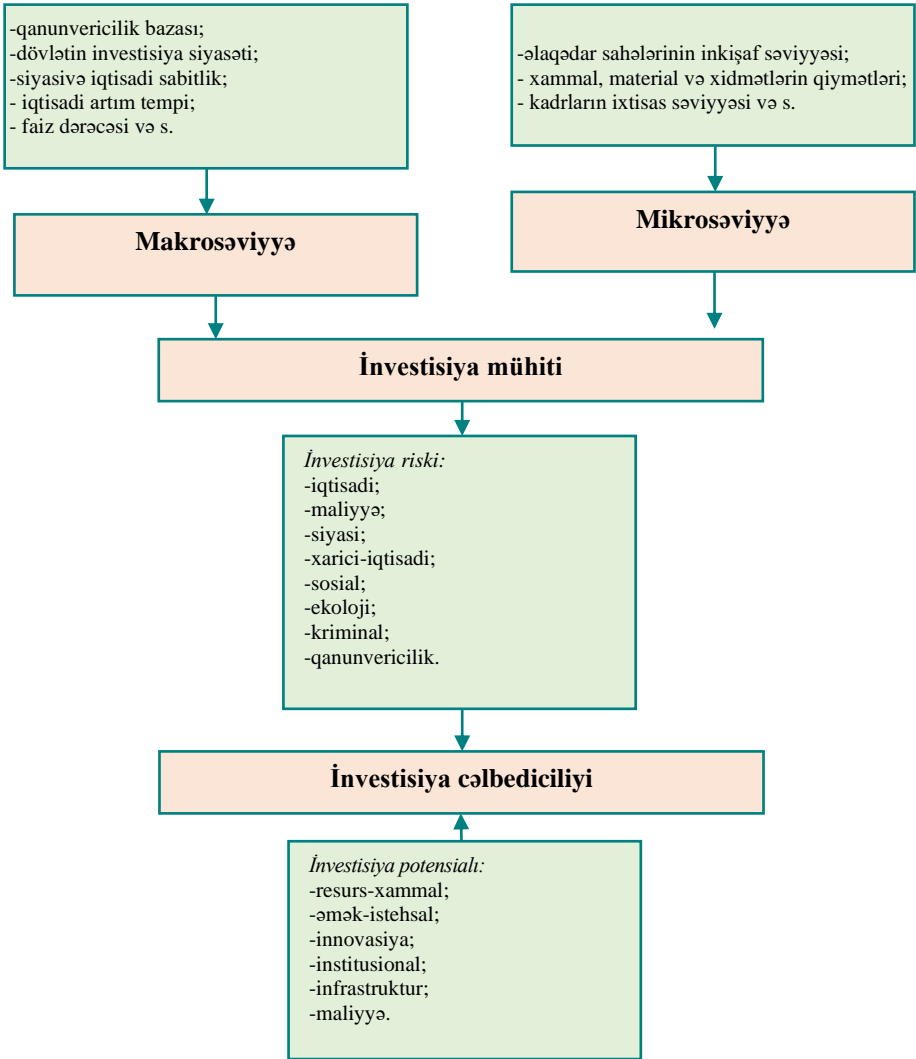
-qanunvericilik bazası;
-dövlətin investisiya siyasəti;
-siyasivə iqtisadi sabitlik;
- iqtisadi artım tempi;
- faiz dərəcəsi və s.

-əlaqədar sahələrinin inkişaf səviyyəsi;
- xammal, material və xidmətlərin qiymətləri;
- kadrların ixtisas səviyyəsi və s.

Makrosəviyyə

Mikrosəviyyə

İnvestisiya mühiti

İnvestisiya riski:
-iqtisadi;
-maliyyə;
-siyasi;
-xarici-iqtisadi;
-sosial;
-ekoloji;
-kriminal;
-qanunvericilik.

İnvestisiya cəlbediciliyi

İnvestisiya potensialı:
-resurs-xammal;
-əmək-istehsal;
-innovasiya;
-institusional;
-infrastruktur;
-maliyyə.